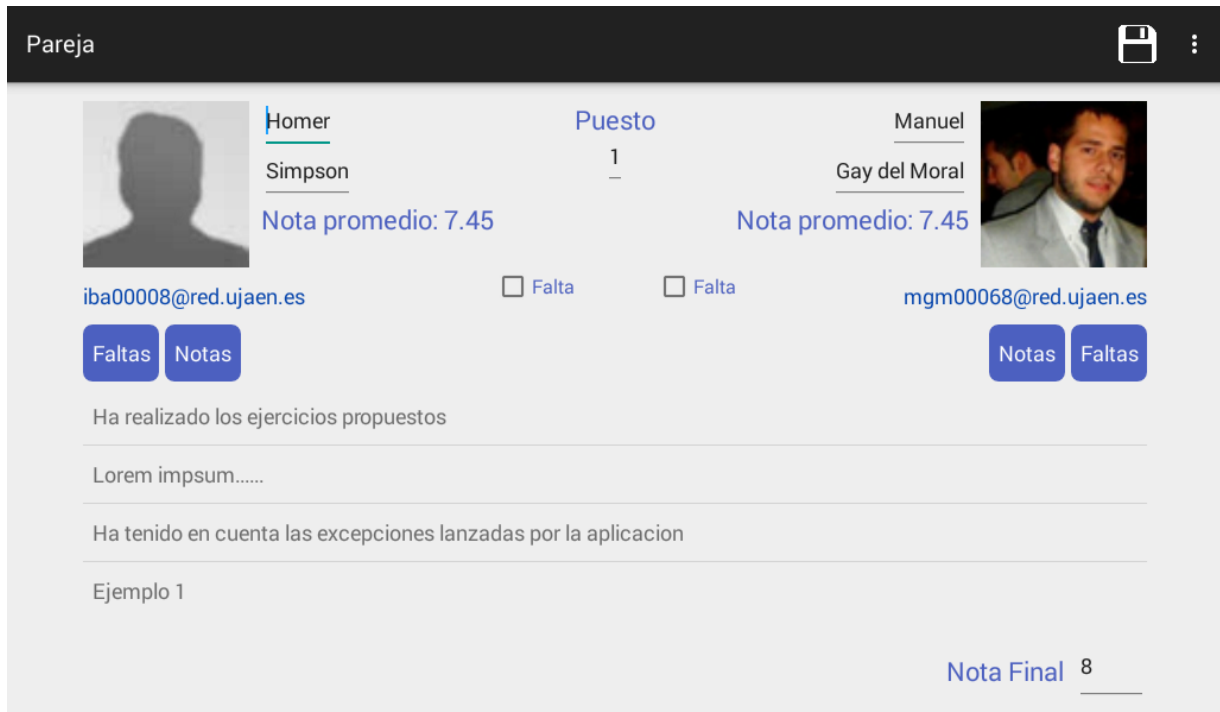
Pareja

Homer
Simpson
Nota promedio: 7.45

Puesto
1

Manuel
Gay del Moral
Nota promedio: 7.45

iba00008@red.ujaen.es

Falta

Falta

mgm00068@red.ujaen.es

Faltas Notas

Notas Faltas

Ha realizado los ejercicios propuestos

Lorem impsum......

Ha tenido en cuenta las excepciones lanzadas por la aplicacion

Ejemplo 1

Nota Final 8